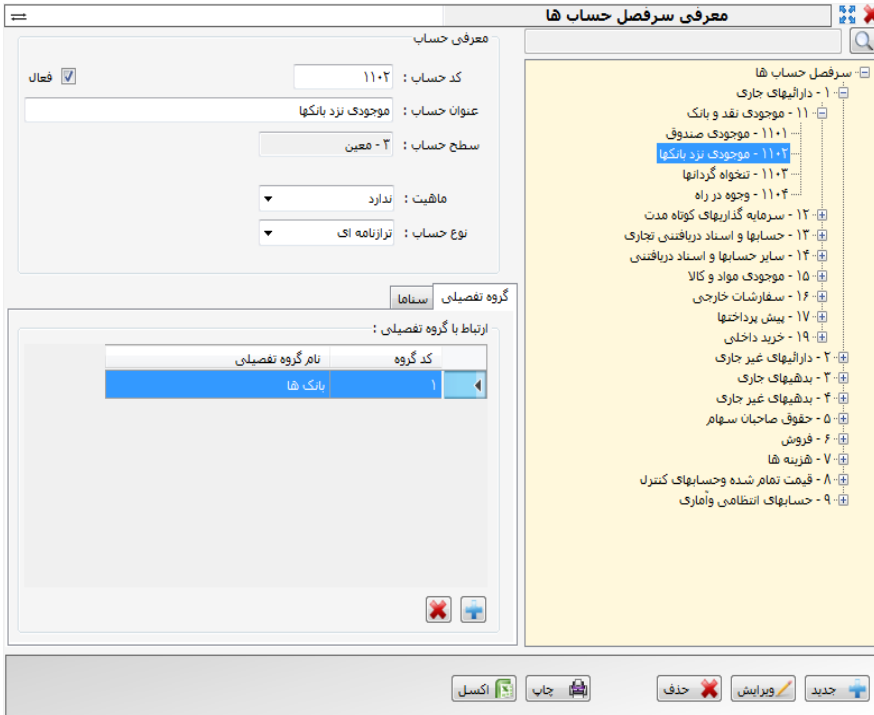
معرفی سرفصل حساب ها

سرفصل حساب ها
۱ - دارائیهای جاری
۱۱ - موجودی نقد و بانک
۱۱۰۱ - موجودی صندوق
۱۱۰۲ - موجودی نزد بانکها
۱۱۰۳ - تنخواه گردانها
۱۱۰۴ - وجوه در راه
۱۲ - سرمایه گذاریهای کوتاه مدت
۱۳ - حسابها و اسناد دریافتنی تجاری
۱۴ - سایر حسابها و اسناد دریافتنی
۱۵ - موجودی مواد و کالا
۱۶ - سفارشات خارجی
۱۷ - پیش پرداختها
۱۹ - خرید داخلی
۲ - دارائیهای غیر جاری
۳ - بدهیهای جاری
۴ - بدهیهای غیر جاری
۵ - حقوق صاحبان سهام
۶ - فروش
۷ - هزینه ها
۸ - قیمت تمام شده وحسابهای کنترل
۹ - حسابهای انتظامی وآماری

معرفی حساب
کد حساب : ۱۱۰۲
فعال
عنوان حساب : موجودی نزد بانکها
سطح حساب : ۳ - معین
ماهیت : ندارد
نوع حساب : ترازنامه ای

گروه تفصیلی
سناما
ارتباط با گروه تفصیلی :

| کد گروه | نام گروه تفصیلی |
|---|---|
| ۱ | بانک ها |

جدید
ویرایش
حذف
چاپ
اکسل